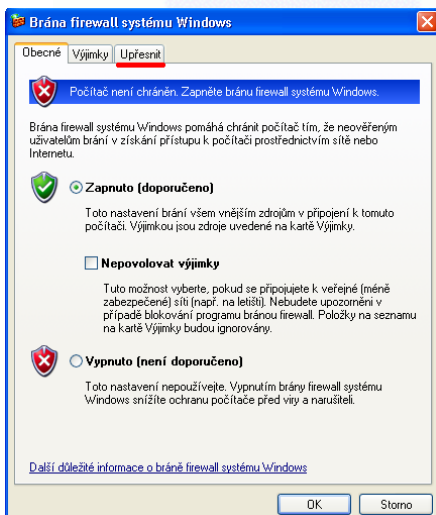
Brána firewall systému Windows

Obecné | Výjimky | Upřesnit

Počítač není chráněn. Zapněte bránu firewall systému Windows.

Brána firewall systému Windows pomáhá chránit počítač tím, že neověřeným uživatelům brání v získání přístupu k počítači prostřednictvím sítě nebo Internetu.

Zapnuto (doporučeno)

Toto nastavení brání všem vnějším zdrojům v připojení k tomuto počítači. Výjimkou jsou zdroje uvedené na kartě Výjimky.

Nepovolovat výjimky

Tuto možnost vyberte, pokud se připojujete k veřejné (méně zabezpečené) síti (např. na letišti). Nebudete upozorněni v případě blokování programu bránou firewall. Položky na seznamu na kartě Výjimky budou ignorovány.

Vypnuto (není doporučeno)

Toto nastavení nepoužívejte. Vypnutím brány firewall systému Windows snížíte ochranu počítače před viry a narušiteli.

Další důležité informace o bráně firewall systému Windows

OK | Storno